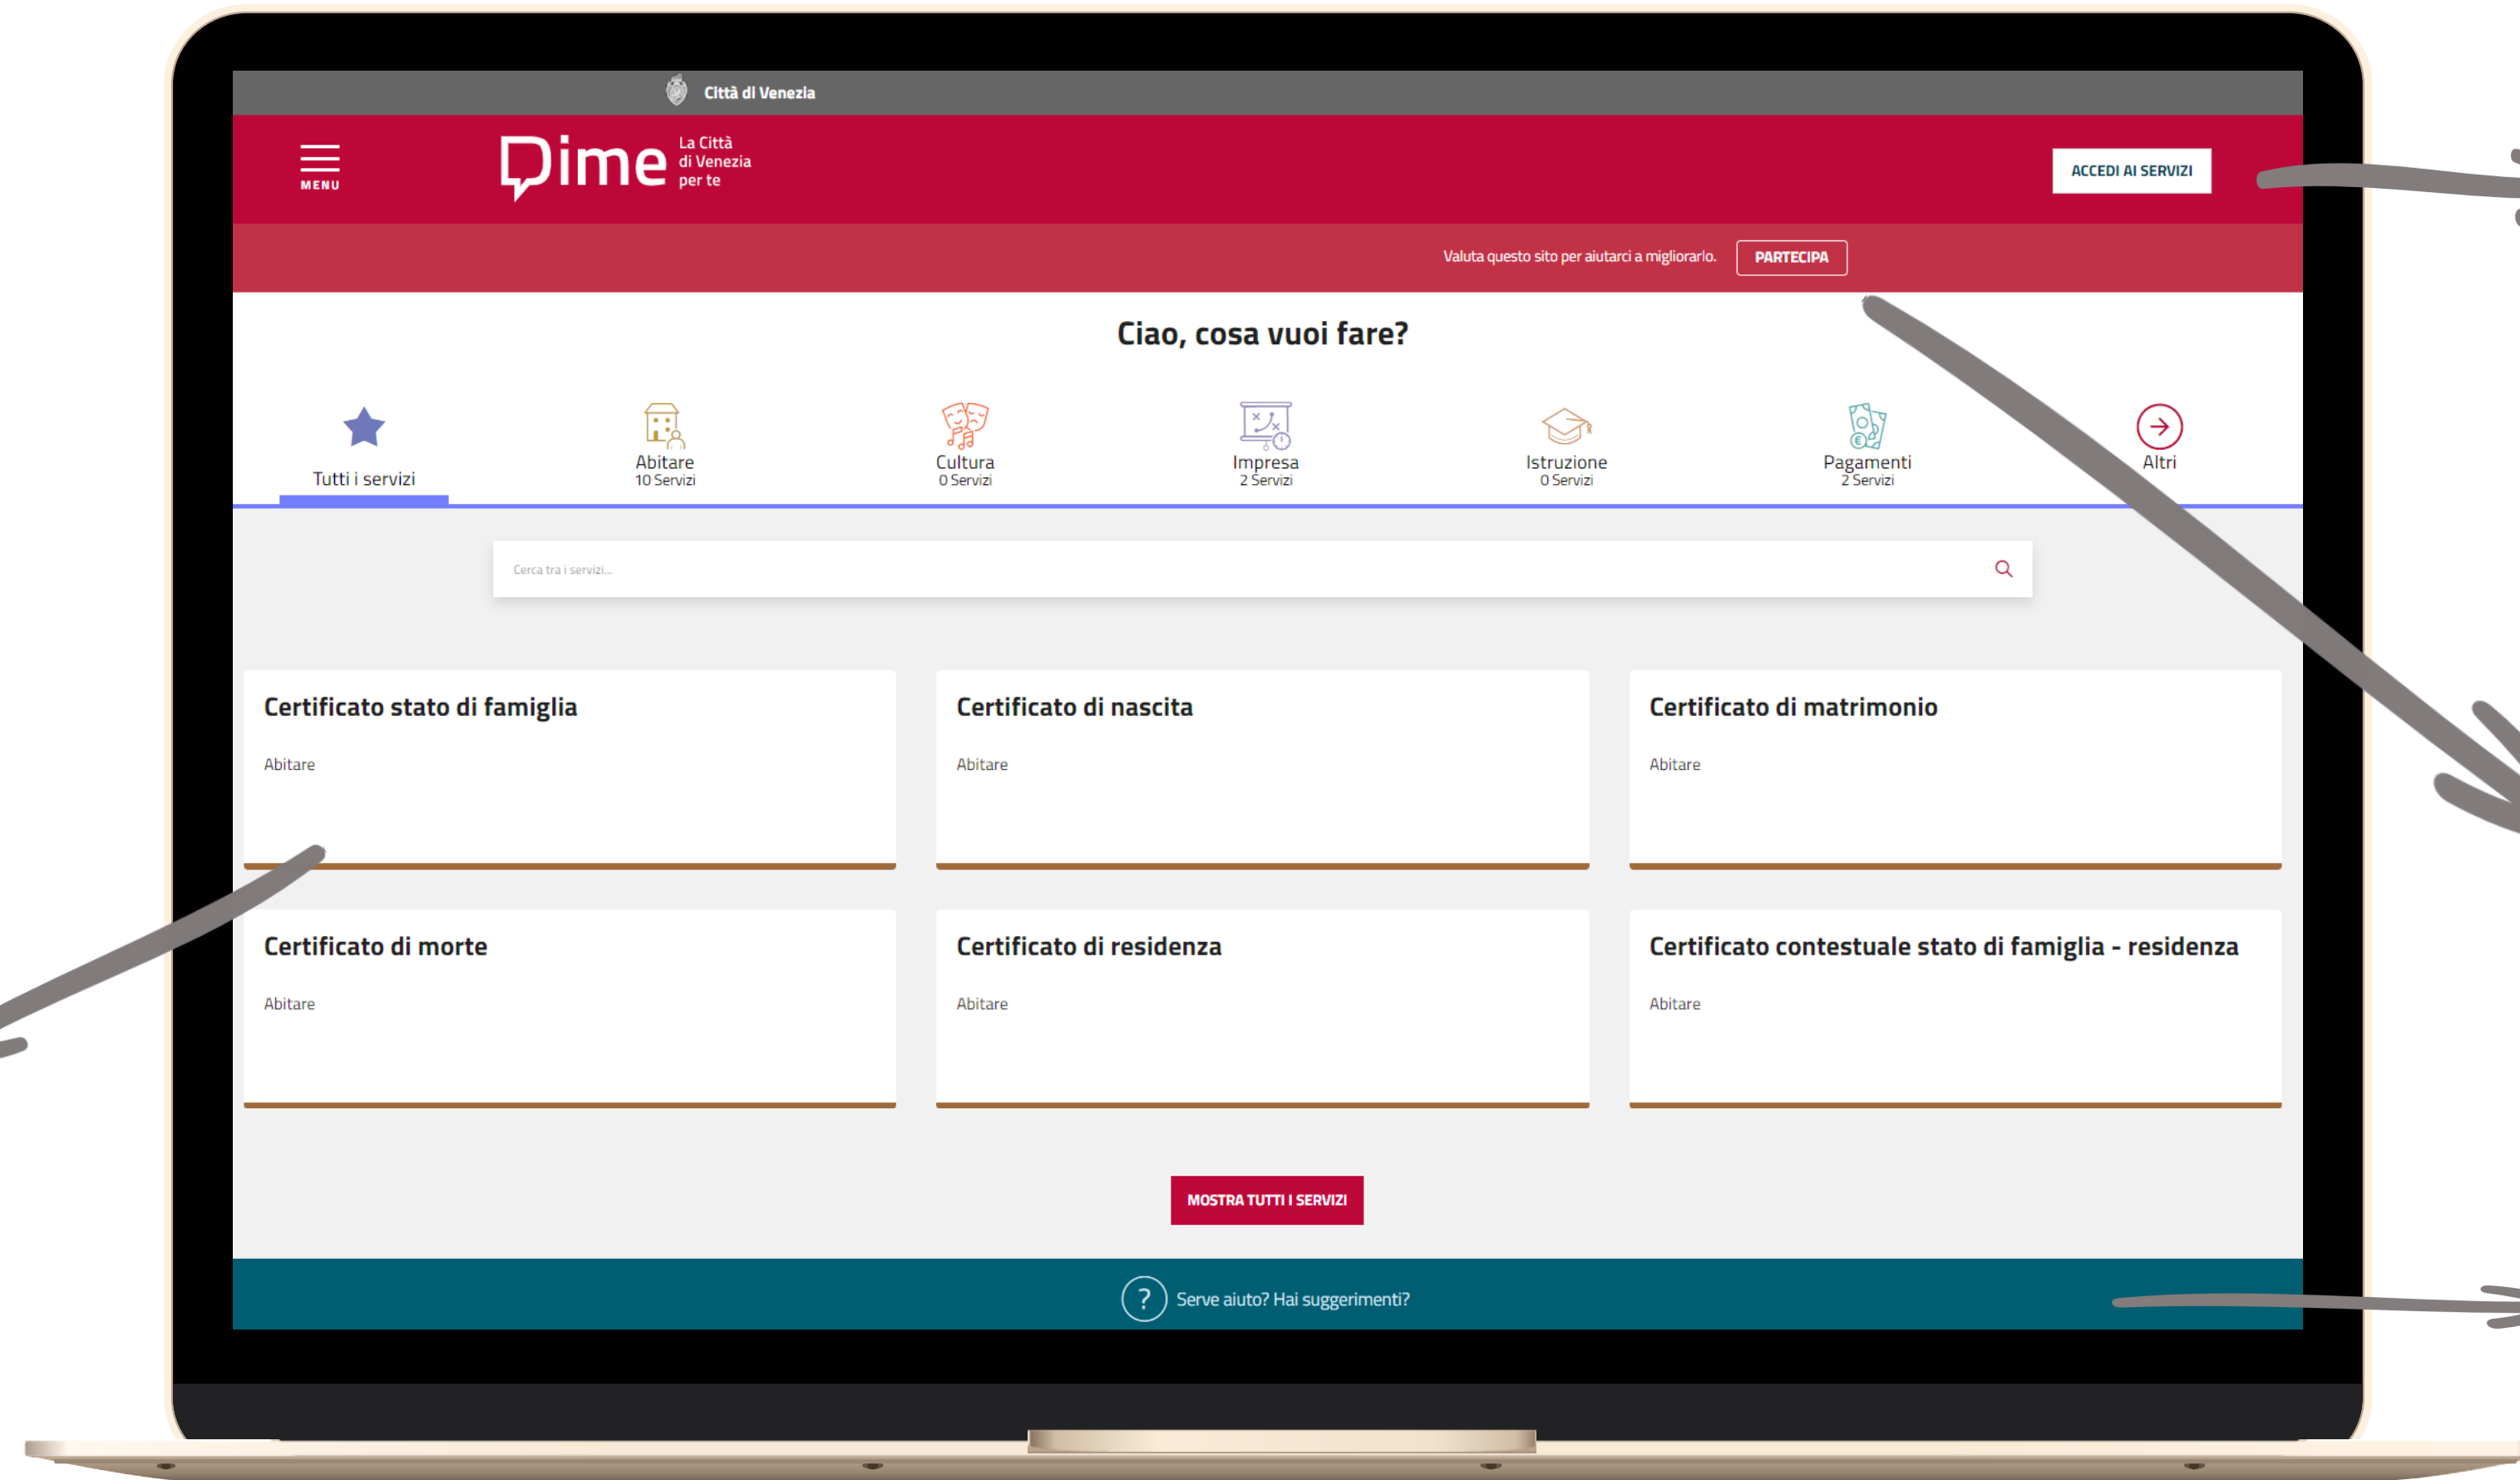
Città di Venezia

MENU

Dime La Città di Venezia per te

ACCEDI AI SERVIZI

Valuta questo sito per aiutarci a migliorarlo. PARTECIPA

Ciao, cosa vuoi fare?

Tutti i servizi

Abitare
10 Servizi

Cultura
0 Servizi

Impresa
2 Servizi

Istruzione
0 Servizi

Pagamenti
2 Servizi

Altri

Cerca tra i servizi...

Certificato stato di famiglia

Abitare

Certificato di nascita

Abitare

Certificato di matrimonio

Abitare

Certificato di morte

Abitare

Certificato di residenza

Abitare

Certificato contestuale stato di famiglia - residenza

Abitare

MOSTRA TUTTI I SERVIZI

Serve aiuto? Hai suggerimenti?